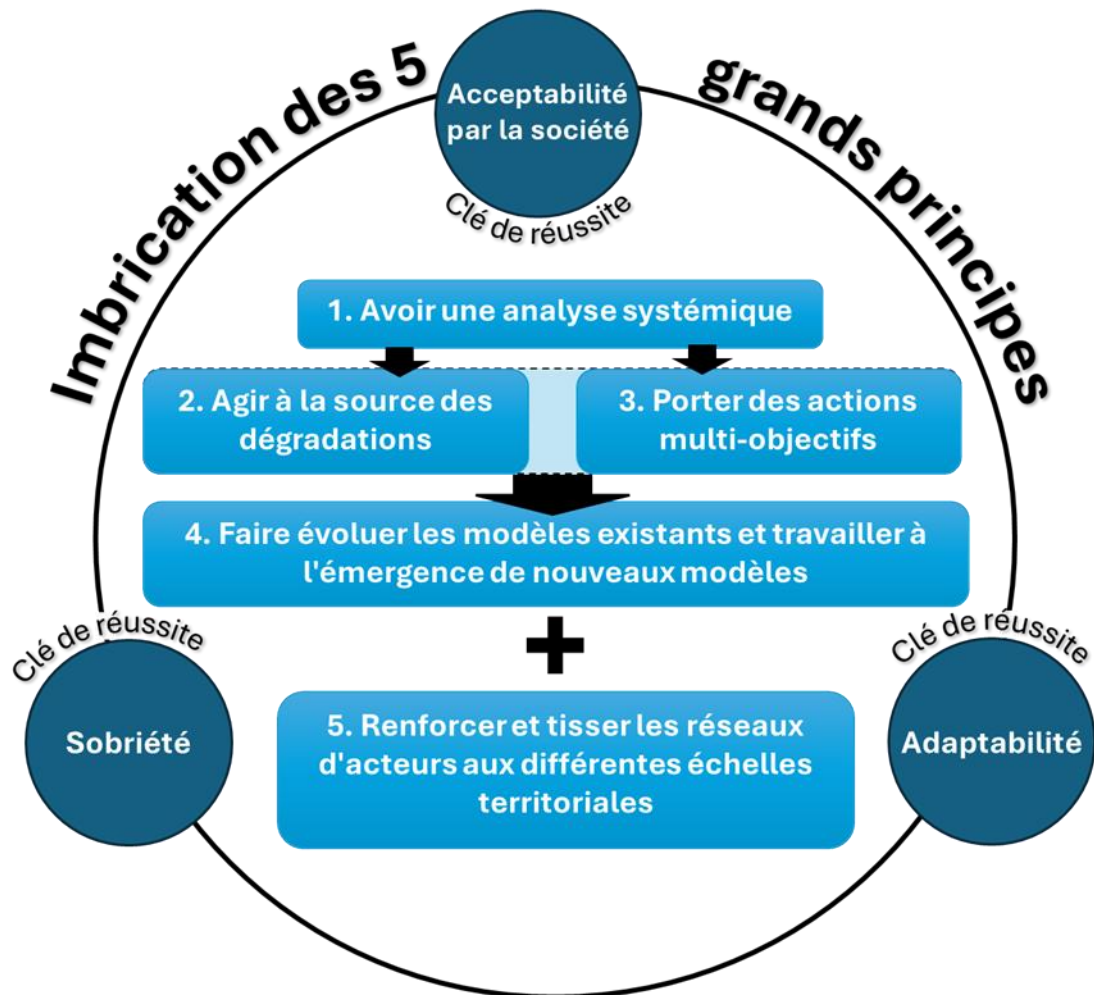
Imbrication des 5 grands principes

Acceptabilité par la société

Clé de réussite

1. Avoir une analyse systémique

2. Agir à la source des dégradations

3. Porter des actions multi-objectifs

4. Faire évoluer les modèles existants et travailler à l'émergence de nouveaux modèles

+

Clé de réussite

Sobriété

5. Renforcer et tisser les réseaux d'acteurs aux différentes échelles territoriales

Clé de réussite

Adaptabilité